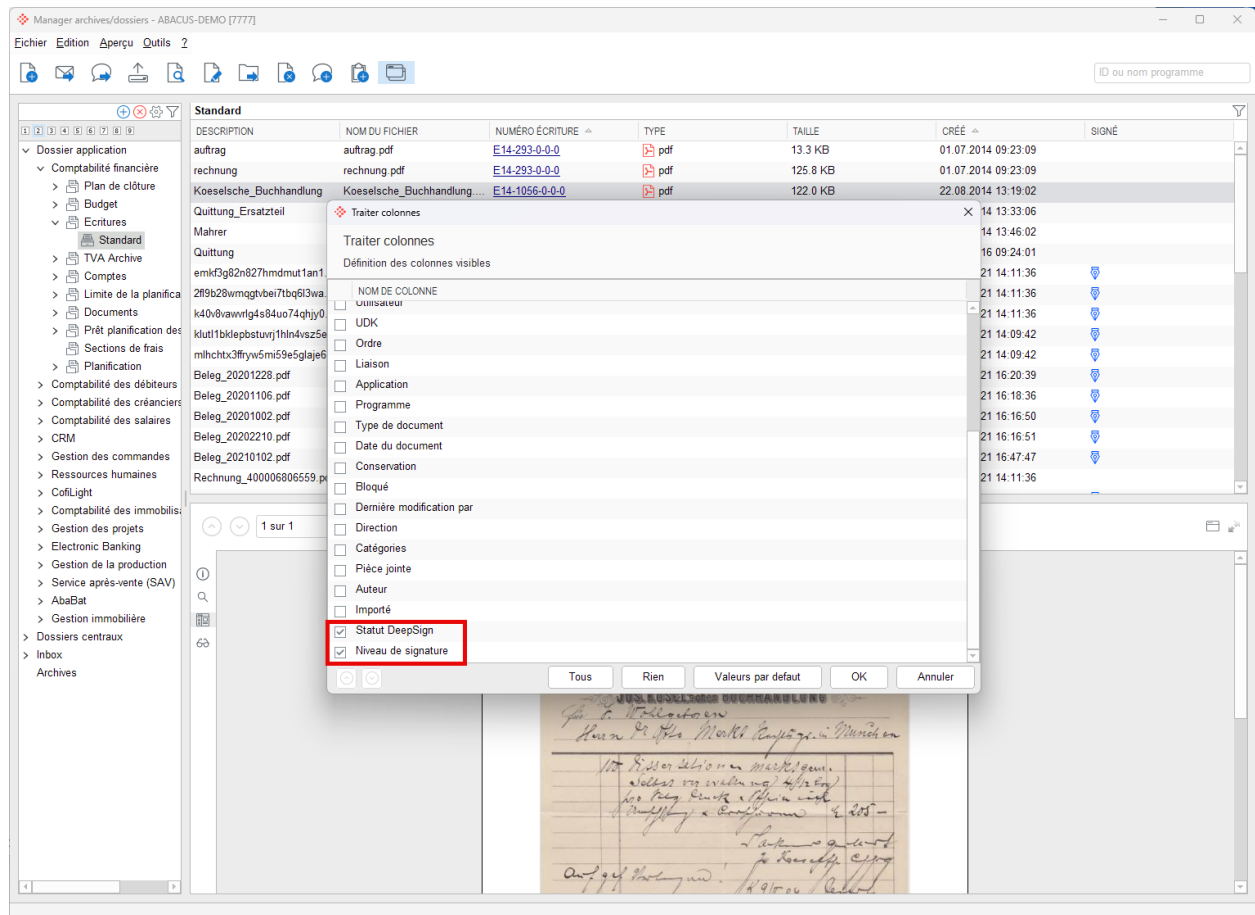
Manager archives/dossiers - ABACUS-DEMO [7777]

Fichier Edition Aperçu Outils ?

ID ou nom programme

1 2 3 4 5 6 7 8 9

Dossier application
Comptabilité financière
Plan de clôture
Budget
Ecritures
Standard
TVA Archive
Comptes
Limite de la planifica
Documents
Prêt planification des
Sections de frais
Planification
Comptabilité des débiteurs
Comptabilité des créanciers
Comptabilité des salaires
CRM
Gestion des commandes
Ressources humaines
CofiLight
Comptabilité des immobilis
Gestion des projets
Electronic Banking
Gestion de la production
Service après-vente (SAV)
AbaBat
Gestion immobilière
Dossiers centraux
Inbox
Archives

Standard

| DESCRIPTION | NOM DU FICHIER | NUMÉRO ÉCRITURE | TYPE | TAILLE | CRÉÉ | SIGNÉ |
|---|---|---|---|---|---|---|
| auftrag | auftrag.pdf | E14-293-0-0-0 | pdf | 13.3 KB | 01.07.2014 09:23:09 | |
| rechnung | rechnung.pdf | E14-293-0-0-0 | pdf | 125.8 KB | 01.07.2014 09:23:09 | |
| Koeselsche_Buchhandlung | Koeselsche_Buchhandlung.... | E14-1056-0-0-0 | pdf | 122.0 KB | 22.08.2014 13:19:02 | |
| Quittung_Ersatzteil | | | | | 14 13:33:06 | |
| Mahrer | | | | | 14 13:46:02 | |
| Quittung | | | | | 16 09:24:01 | |
| emkf3g82n827hmdmut1an1. | | | | | 21 14:11:36 | |
| 2fl9b28wmqgtvbei7tbq6l3wa. | | | | | 21 14:11:36 | |
| k40v8vawvrlg4s84uo74qhjy0. | | | | | 21 14:11:36 | |
| klutl1bklepbstuvrj1hln4vsz5e | | | | | 21 14:09:42 | |
| mlhchtx3ffryw5mi59e5glaje6 | | | | | 21 14:09:42 | |
| Beleg_20201228.pdf | | | | | 21 16:20:39 | |
| Beleg_20201106.pdf | | | | | 21 16:18:36 | |
| Beleg_20201002.pdf | | | | | 21 16:16:50 | |
| Beleg_20202210.pdf | | | | | 21 16:16:51 | |
| Beleg_20210102.pdf | | | | | 21 16:47:47 | |
| Rechnung_400006806559.pd | | | | | 21 14:11:36 | |

1 sur 1

Traiter colonnes

Traiter colonnes
Définition des colonnes visibles

NOM DE COLONNE
Utilisateur
UDK
Ordre
Liaison
Application
Programme
Type de document
Date du document
Conservation
Bloqué
Dernière modification par
Direction
Catégories
Pièce jointe
Auteur
Importé
Statut DeepSign
Niveau de signature

Tous Rien Valeurs par defaut OK Annuler

JOS. KÖSEL'SCHE BUCHHANDLUNG
für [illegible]
Herrn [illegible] München
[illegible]
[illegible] 205.-
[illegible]
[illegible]